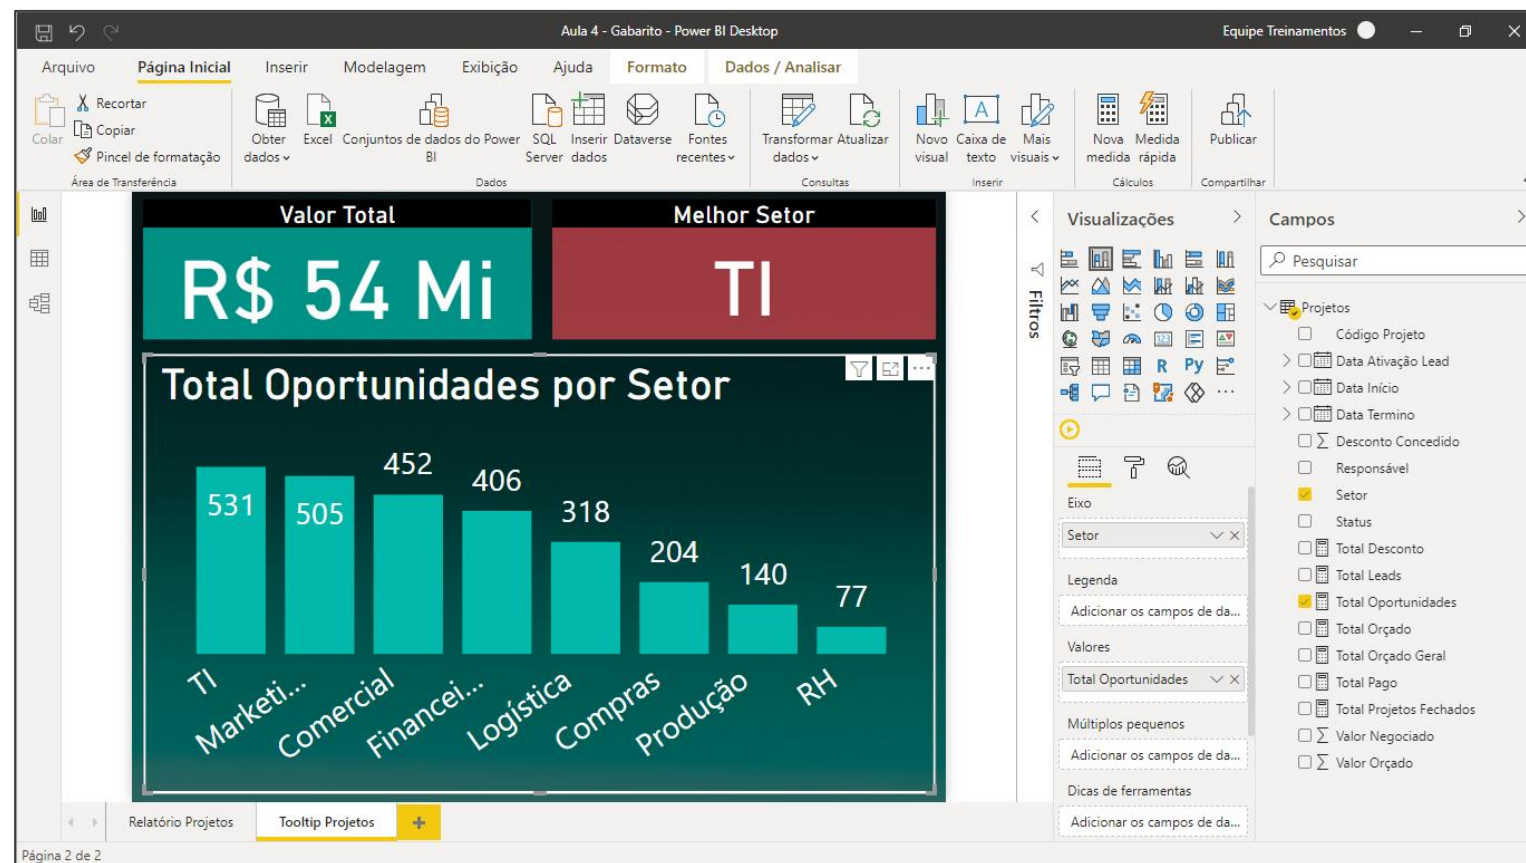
Aula 4 - Gabarito - Power BI Desktop
Equipe Treinamentos

Arquivo Página Inicial Inserir Modelagem Exibição Ajuda Formato Dados / Analisar

Colar
Recortar
Copiar
Pincel de formatação
Área de Transferência

Obter dados
Excel
Conjuntos de dados do Power BI
SQL Server
Inserir dados
Dataverse
Fontes recentes
Dados

Transformar dados
Atualizar
Consultas

Novo visual
Caixa de texto
Mais visuais
Inserir

Nova medida
Medida rápida
Cálculos

Publicar
Compartilhar

Valor Total
R$ 54 Mi

Melhor Setor
TI

Total Oportunidades por Setor

| Setor | Valor |
|---|---|
| TI | 531 |
| Marketi... | 505 |
| Comercial | 452 |
| Financei... | 406 |
| Logística | 318 |
| Compras | 204 |
| Produção | 140 |
| RH | 77 |

Filtros

Visualizações
R Py

Eixo
Setor
Legenda
Adicionar os campos de da...
Valores
Total Oportunidades
Múltiplos pequenos
Adicionar os campos de da...
Dicas de ferramentas
Adicionar os campos de da...

Campos
Pesquisar
Projetos
Código Projeto
Data Ativação Lead
Data Início
Data Termino
Desconto Concedido
Responsável
Setor
Status
Total Desconto
Total Leads
Total Oportunidades
Total Orçado
Total Orçado Geral
Total Pago
Total Projetos Fechados
Valor Negociado
Valor Orçado

Relatório Projetos Tooltip Projetos +

Página 2 de 2